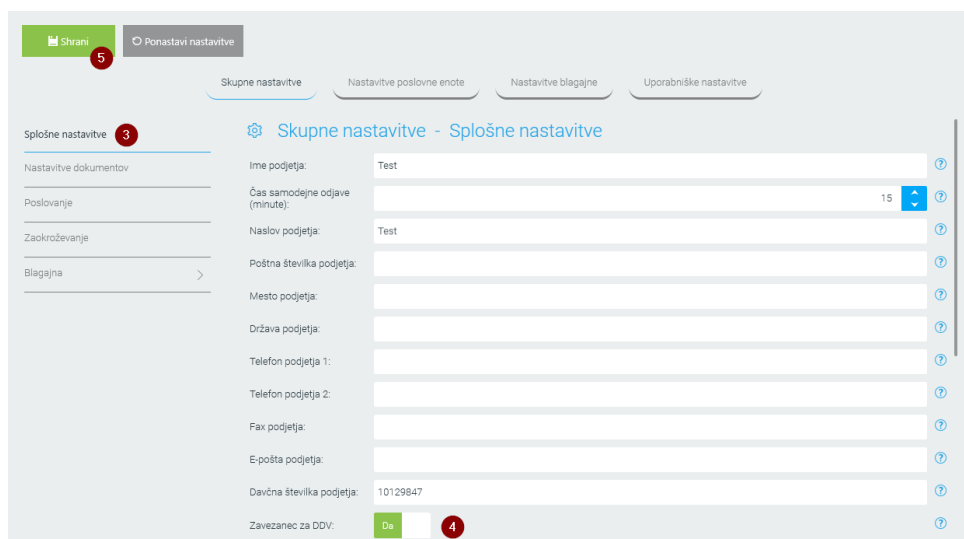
Shrani 5

Ponastavi nastavitve

Skupne nastavitve | Nastavitve poslovne enote | Nastavitve blagajne | Uporabniške nastavitve

Splošne nastavitve 3

Nastavitve dokumentov

Poslovanje

Zaokroževanje

Blagajna

Skupne nastavitve - Splošne nastavitve

Ime podjetja: Test

Čas samodejne odjave (minute): 15

Naslov podjetja: Test

Poštna številka podjetja:

Mesto podjetja:

Država podjetja:

Telefon podjetja 1:

Telefon podjetja 2:

Fax podjetja:

E-pošta podjetja:

Davčna številka podjetja: 10129847

Zavezanec za DDV: Da 4